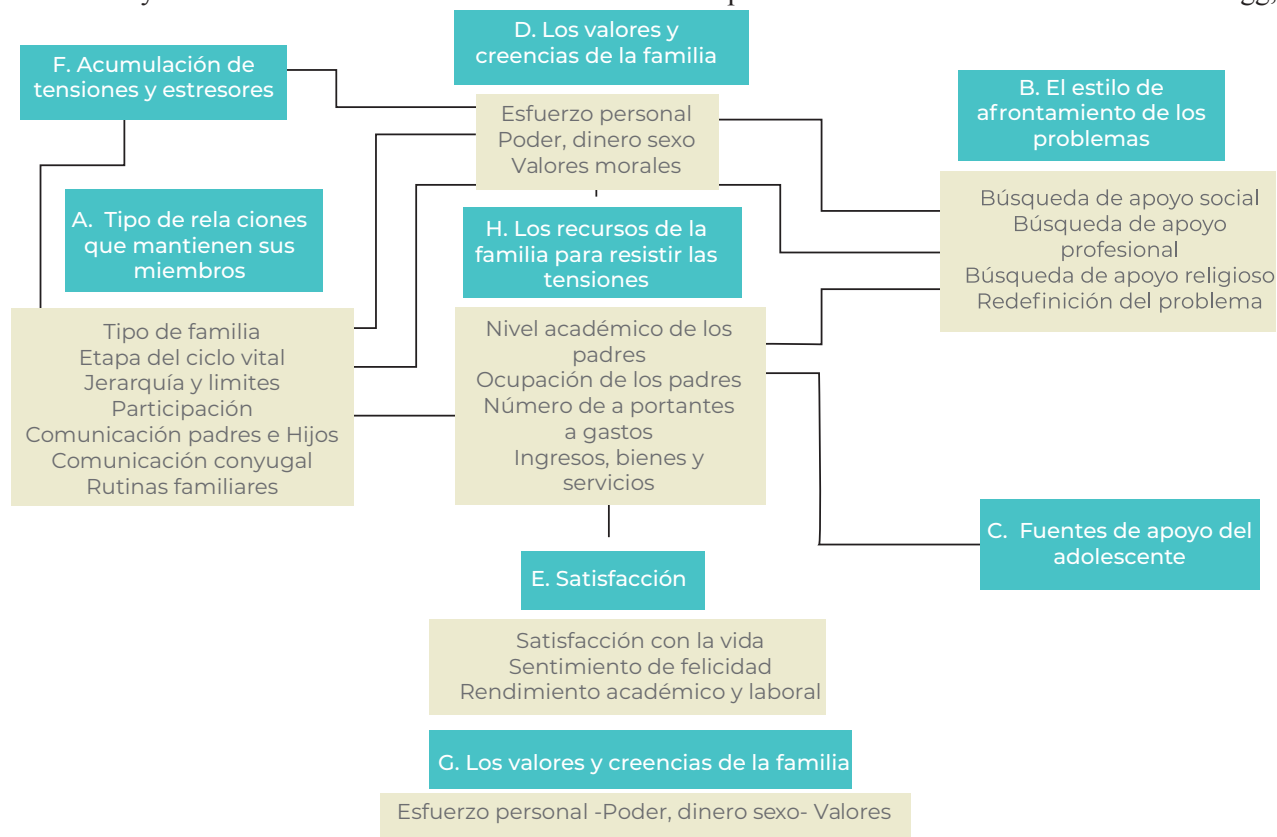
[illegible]

D. Los valores y creencias de la familia

F. Acumulación de tensiones y estresores

Esfuerzo personal
Poder, dinero sexo
Valores morales

B. El estilo de afrontamiento de los problemas

Búsqueda de apoyo social
Búsqueda de apoyo profesional
Búsqueda de apoyo religioso
Redefinición del problema

A. Tipo de rela ciones que mantienen sus miembros

H. Los recursos de la familia para resistir las tensiones

Tipo de familia
Etapa del ciclo vital
Jerarquía y limites
Participación
Comunicación padres e Hijos
Comunicación conyugal
Rutinas familiares

Nivel académico de los padres
Ocupación de los padres
Número de a portantes a gastos
Ingresos, bienes y servicios

C. Fuentes de apoyo del adolescente

E. Satisfacción

Satisfacción con la vida
Sentimiento de felicidad
Rendimiento académico y laboral

G. Los valores y creencias de la familia

Esfuerzo personal -Poder, dinero sexo- Valores